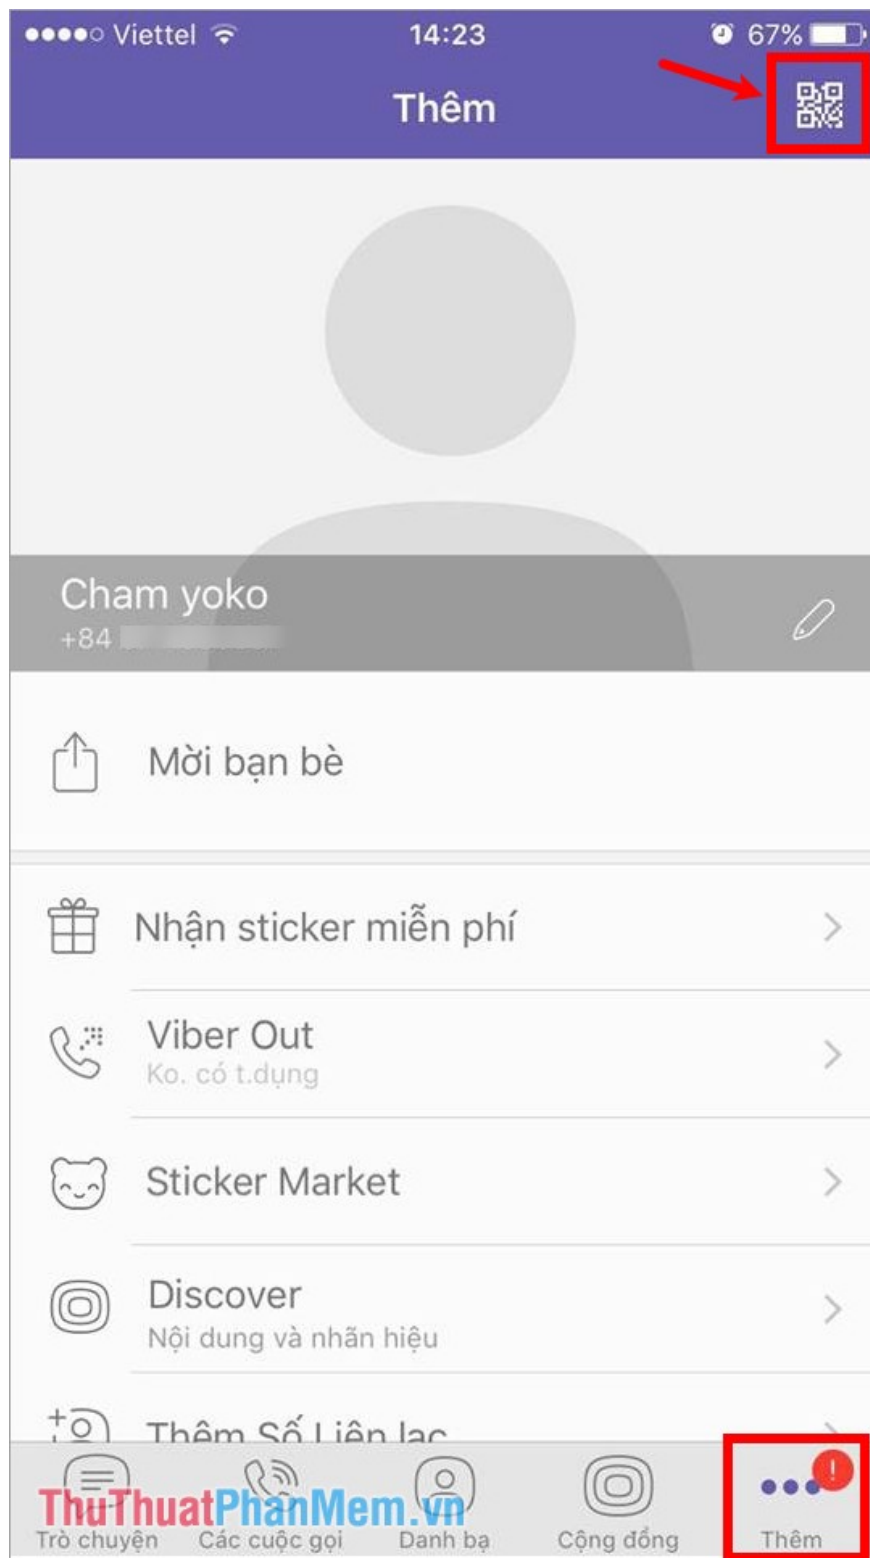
●●●●○ Viettel 14:23 67%

Thêm

Cham yoko
+84 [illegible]

Mời bạn bè

Nhận sticker miễn phí

Viber Out
Ko. có t.dụng

Sticker Market

Discover
Nội dung và nhãn hiệu

Thêm Số Liên lạc

Trò chuyện
Các cuộc gọi
Danh bạ
Cộng đồng
Thêm

ThuThuatPhanMem.vn